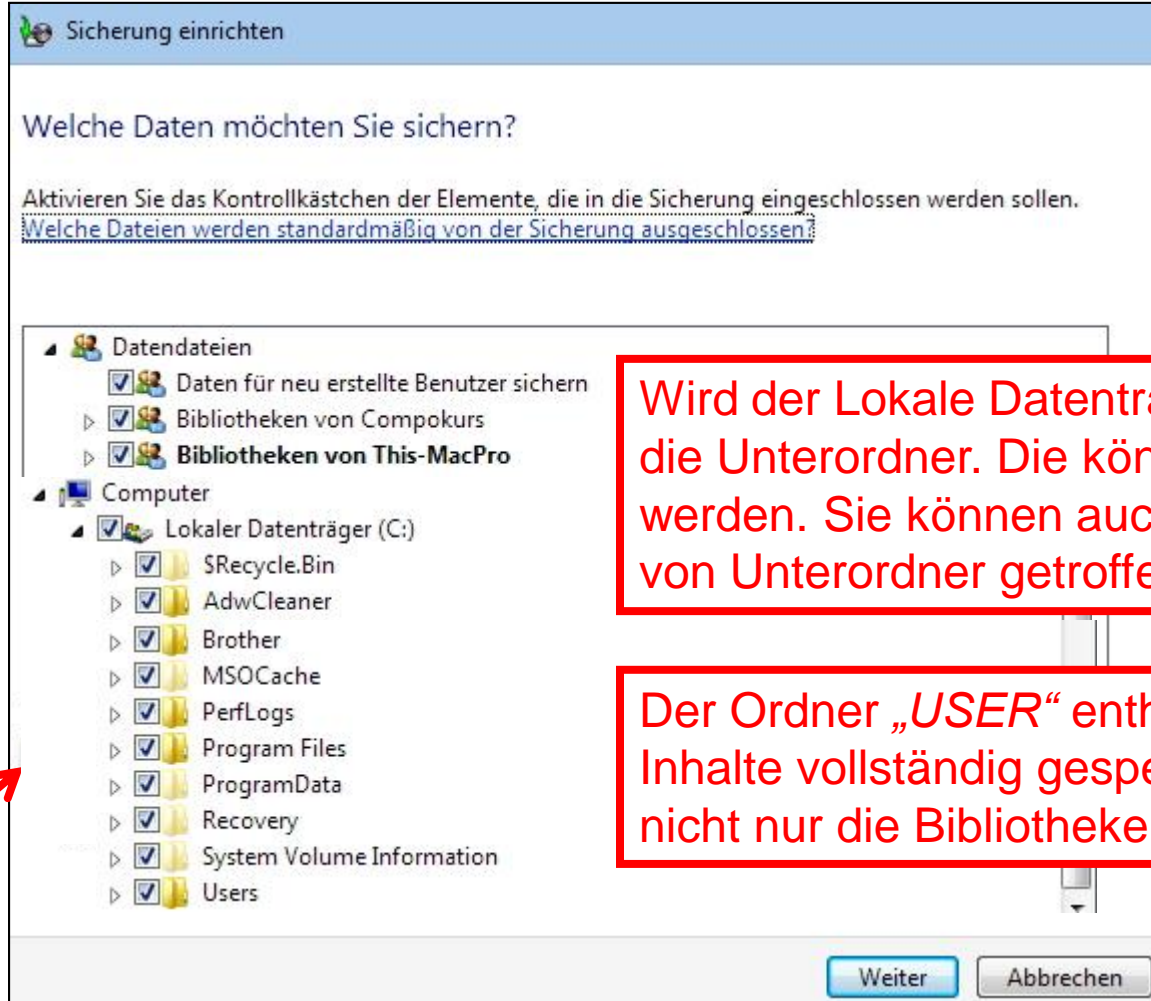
Sicherung einrichten

Welche Daten möchten Sie sichern?

Aktivieren Sie das Kontrollkästchen der Elemente, die in die Sicherung eingeschlossen werden sollen.
Welche Dateien werden standardmäßig von der Sicherung ausgeschlossen?

Datendateien
Daten für neu erstellte Benutzer sichern
Bibliotheken von Compokurs
Bibliotheken von This-MacPro
Computer
Lokaler Datenträger (C:)
$Recycle.Bin
AdwCleaner
Brother
MSOCache
PerfLogs
Program Files
ProgramData
Recovery
System Volume Information
Users

Wird der Lokale Datentra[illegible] die Unterordner. Die kön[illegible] werden. Sie können auc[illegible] von Unterordner getroffe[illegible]

Der Ordner „USER" enth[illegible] Inhalte vollständig gespe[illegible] nicht nur die Bibliotheke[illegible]

Weiter
Abbrechen